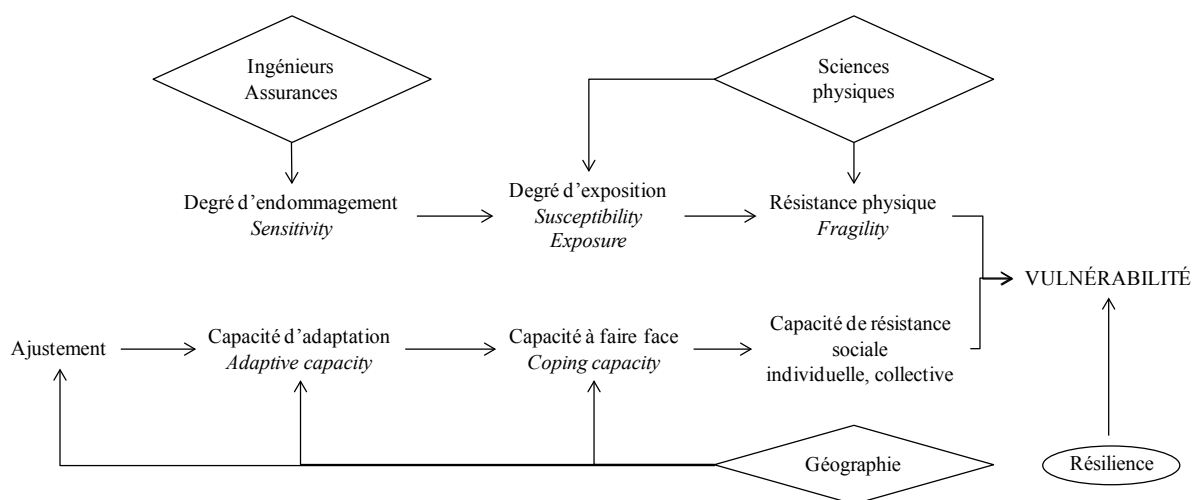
Ingénieurs
Assurances

Sciences
physiques

Degré d'endommagement
*Sensitivity*

Degré d'exposition
*Susceptibility*
*Exposure*

Résistance physique
*Fragility*

VULNÉRABILITÉ

Ajustement

Capacité d'adaptation
*Adaptive capacity*

Capacité à faire face
*Coping capacity*

Capacité de résistance
sociale
individuelle, collective

Géographie

Résilience